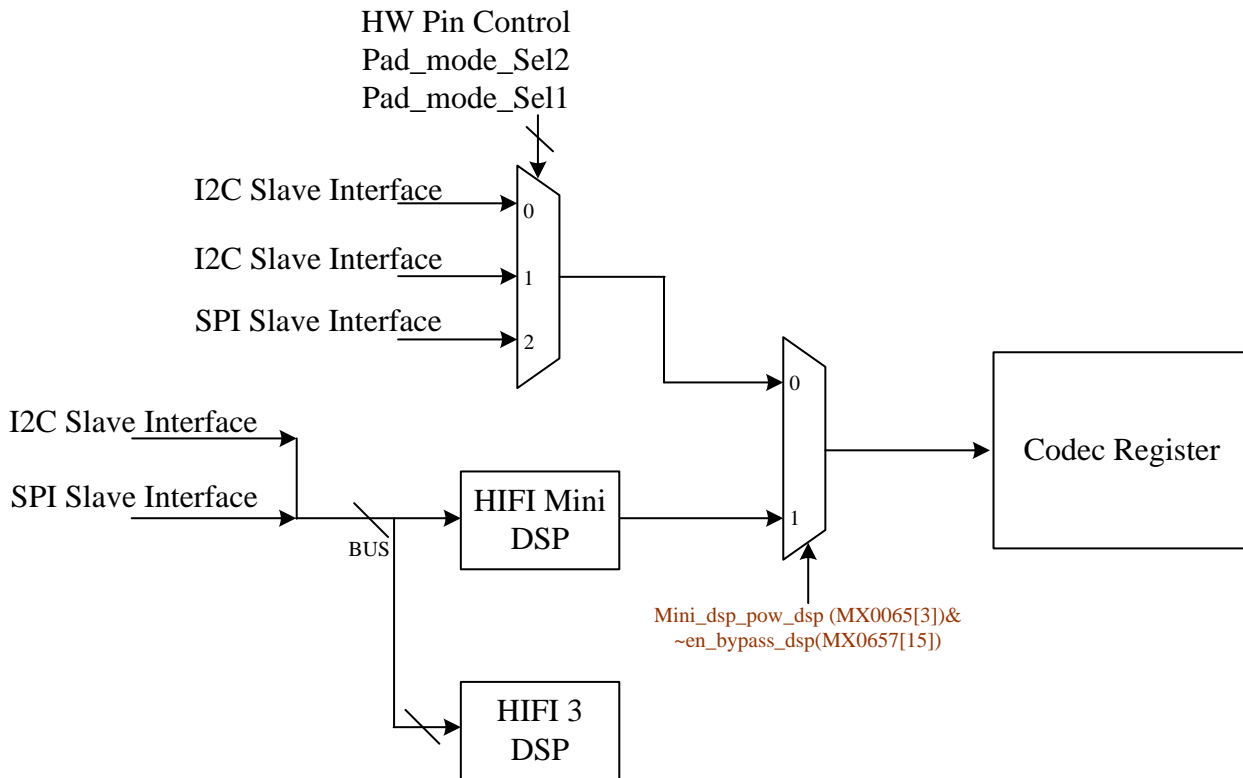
HW Pin Control
Pad_mode_Sel2
Pad_mode_Sel1

I2C Slave Interface
0

I2C Slave Interface
1

SPI Slave Interface
2

I2C Slave Interface

SPI Slave Interface

BUS

HIFI Mini DSP

0

1

Codec Register

Mini_dsp_pow_dsp (MX0065[3])&
~en_bypass_dsp(MX0657[15])

HIFI 3 DSP